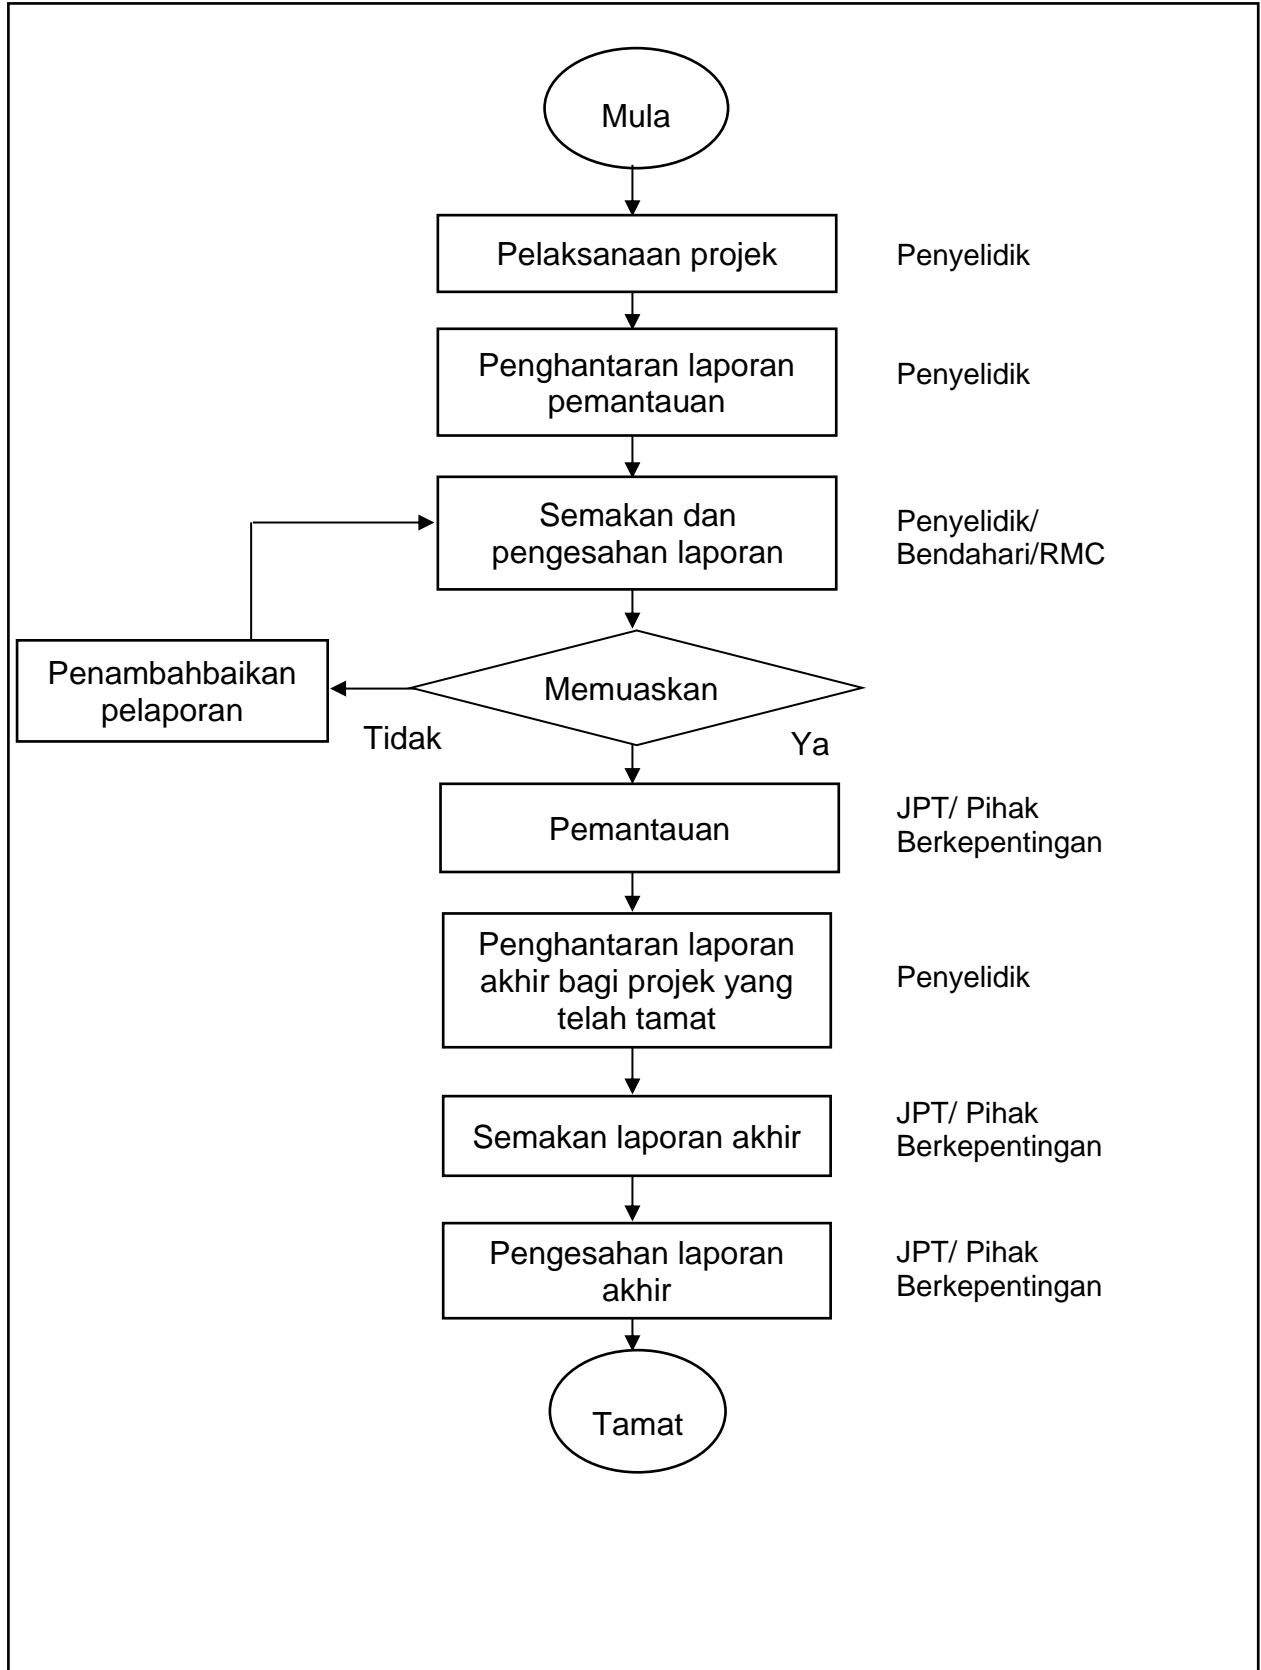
Mula

Pelaksanaan projek

Penyelidik

Penghantaran laporan pemantauan

Penyelidik

Semakan dan pengesahan laporan

Penyelidik/ Bendahari/RMC

Penambahbaikan pelaporan

Memuaskan

Tidak

Ya

Pemantauan

JPT/ Pihak Berkepentingan

Penghantaran laporan akhir bagi projek yang telah tamat

Penyelidik

Semakan laporan akhir

JPT/ Pihak Berkepentingan

Pengesahan laporan akhir

JPT/ Pihak Berkepentingan

Tamat